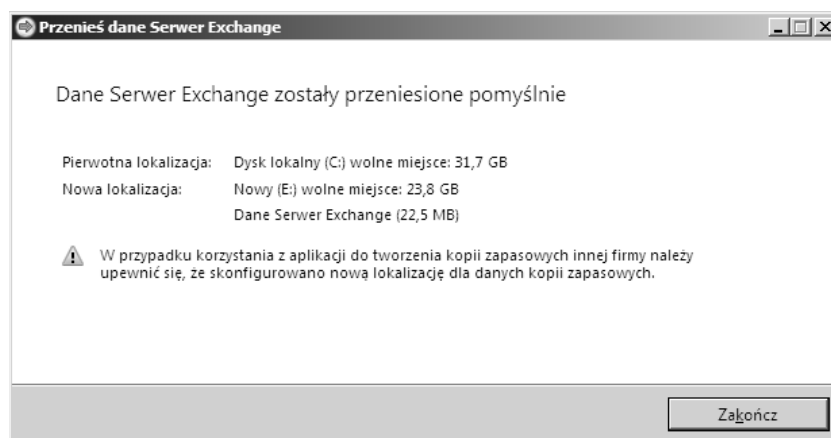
Przenieś dane Serwer Exchange

Dane Serwer Exchange zostały przeniesione pomyślnie

| | |
|---|---|
| Pierwotna lokalizacja: | Dysk lokalny (C:) wolne miejsce: 31,7 GB |
| Nowa lokalizacja: | Nowy (E:) wolne miejsce: 23,8 GB |
| | Dane Serwer Exchange (22,5 MB) |

W przypadku korzystania z aplikacji do tworzenia kopii zapasowych innej firmy należy upewnić się, że skonfigurowano nową lokalizację dla danych kopii zapasowych.

Zakończ